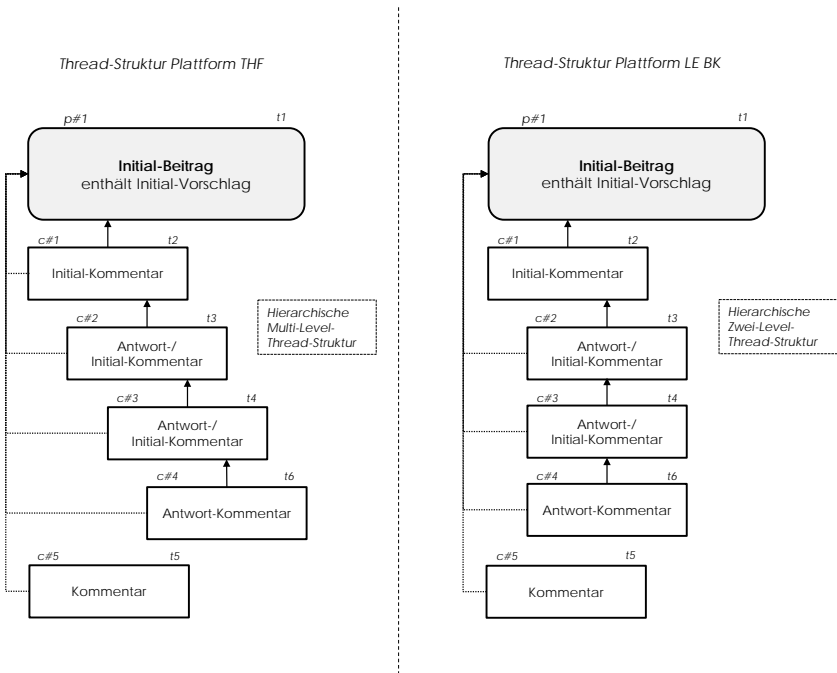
Thread-Struktur Plattform THF

p#1 t1

Initial-Beitrag
enthält Initial-Vorschlag

c#1 t2
Initial-Kommentar

Hierarchische Multi-Level-Thread-Struktur

c#2 t3
Antwort-/ Initial-Kommentar

c#3 t4
Antwort-/ Initial-Kommentar

c#4 t6
Antwort-Kommentar

c#5 t5
Kommentar

Thread-Struktur Plattform LE BK

p#1 t1

Initial-Beitrag
enthält Initial-Vorschlag

c#1 t2
Initial-Kommentar

Hierarchische Zwei-Level-Thread-Struktur

c#2 t3
Antwort-/ Initial-Kommentar

c#3 t4
Antwort-/ Initial-Kommentar

c#4 t6
Antwort-Kommentar

c#5 t5
Kommentar